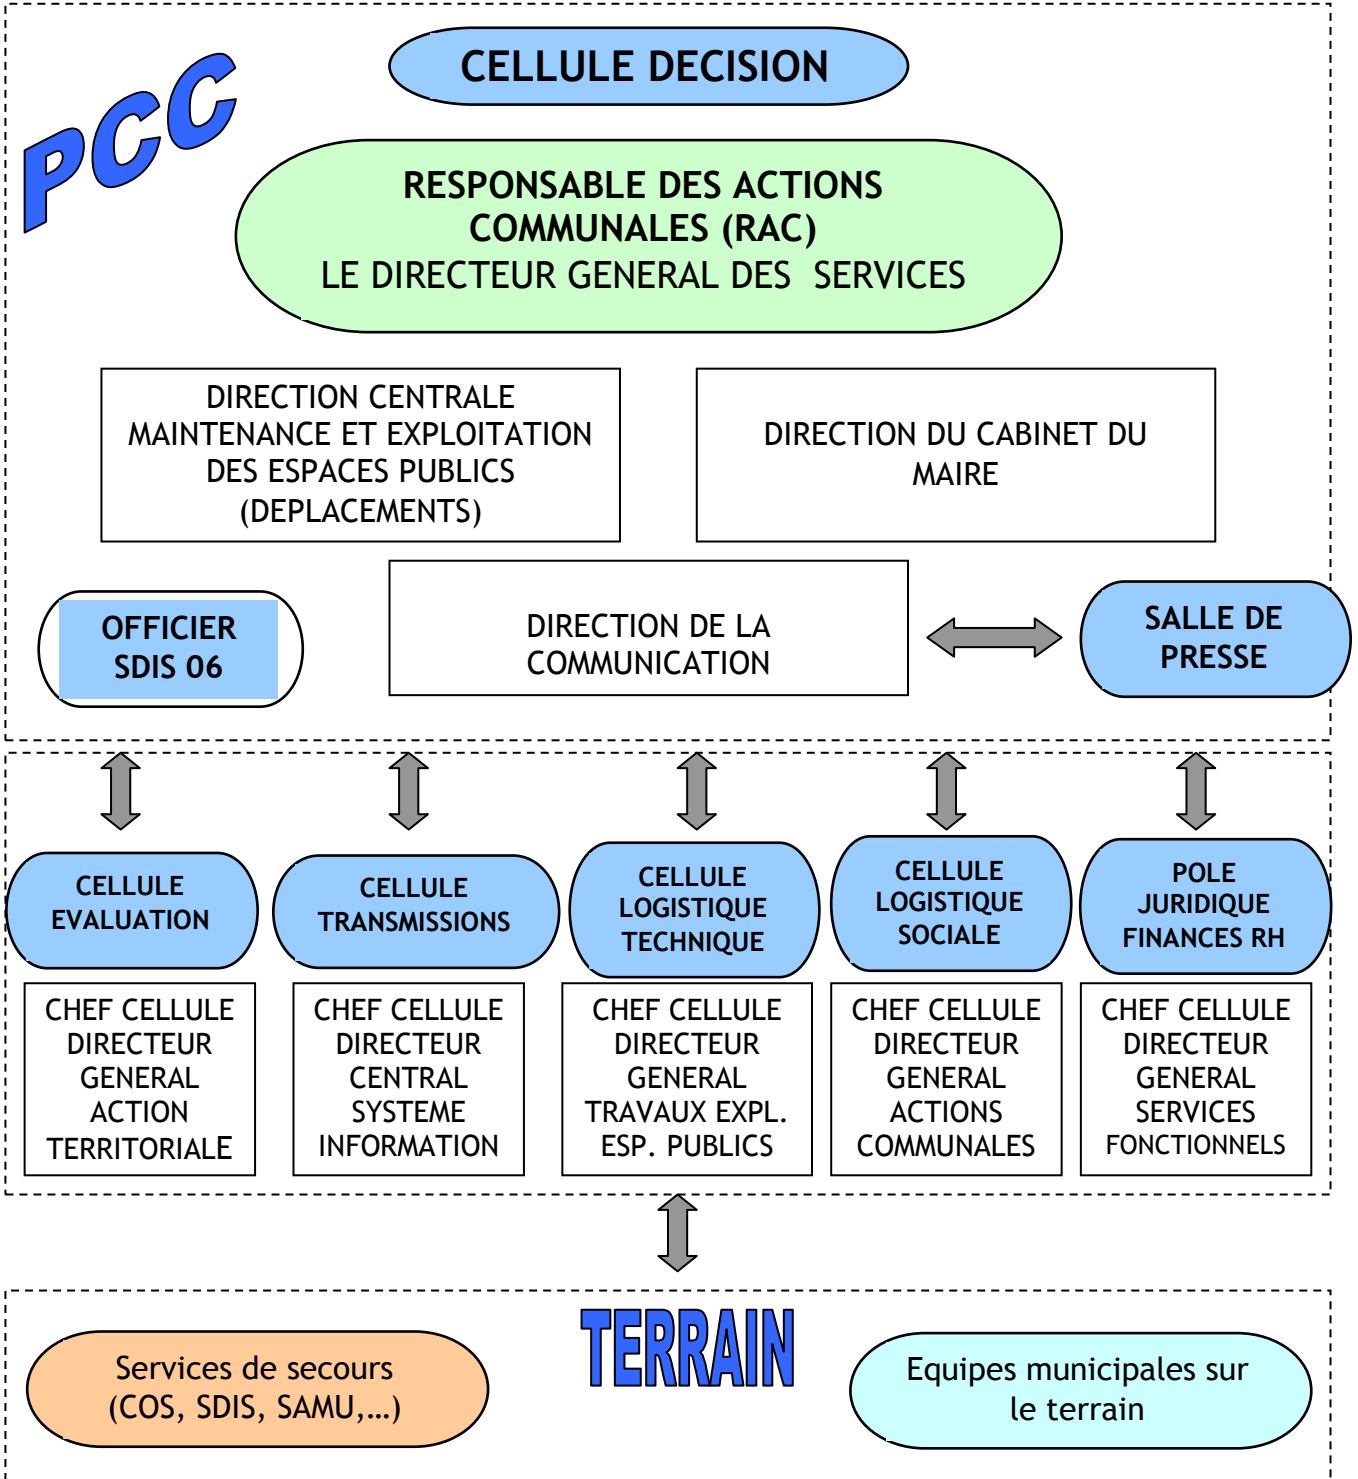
PCC

CELLULE DECISION

RESPONSABLE DES ACTIONS COMMUNALES (RAC)
LE DIRECTEUR GENERAL DES SERVICES

DIRECTION CENTRALE MAINTENANCE ET EXPLOITATION DES ESPACES PUBLICS (DEPLACEMENTS)

DIRECTION DU CABINET DU MAIRE

OFFICIER SDIS 06

DIRECTION DE LA COMMUNICATION

SALLE DE PRESSE

CELLULE EVALUATION

CELLULE TRANSMISSIONS

CELLULE LOGISTIQUE TECHNIQUE

CELLULE LOGISTIQUE SOCIALE

POLE JURIDIQUE FINANCES RH

CHEF CELLULE DIRECTEUR GENERAL ACTION TERRITORIALE

CHEF CELLULE DIRECTEUR CENTRAL SYSTEME INFORMATION

CHEF CELLULE DIRECTEUR GENERAL TRAVAUX EXPL. ESP. PUBLICS

CHEF CELLULE DIRECTEUR GENERAL ACTIONS COMMUNALES

CHEF CELLULE DIRECTEUR GENERAL SERVICES FONCTIONNELS

TERRAIN

Services de secours (COS, SDIS, SAMU,…)

Equipes municipales sur le terrain